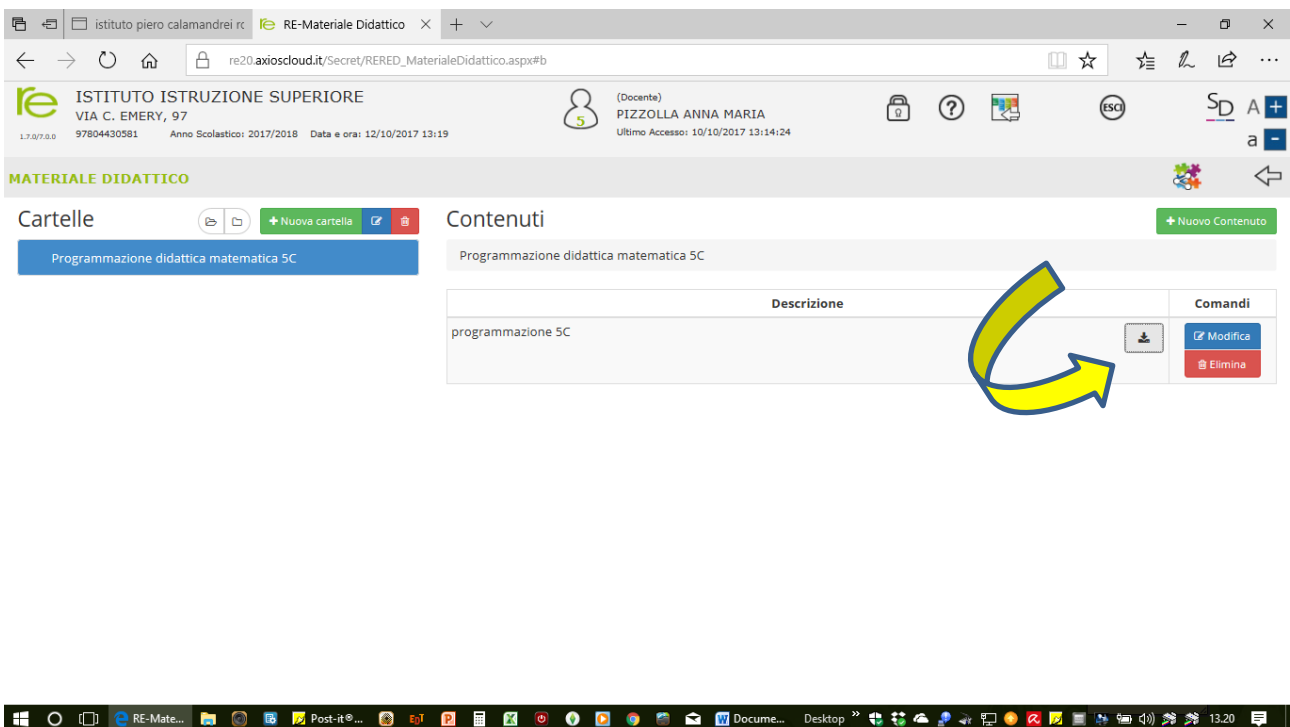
istituto piero calamandrei rc

RE-Materiale Didattico

re20.axioscloud.it/Secret/RERED_MaterialeDidattico.aspx#b

re
1.7.0/7.0.0

ISTITUTO ISTRUZIONE SUPERIORE
VIA C. EMERY, 97
97804430581 Anno Scolastico: 2017/2018 Data e ora: 12/10/2017 13:19

5

(Docente)
PIZZOLLA ANNA MARIA
Ultimo Accesso: 10/10/2017 13:14:24

ESCI

SD A +
a -

MATERIALE DIDATTICO

Cartelle

+ Nuova cartella

Programmazione didattica matematica 5C

Contenuti

+ Nuovo Contenuto

Programmazione didattica matematica 5C

| Descrizione | Comandi |
|---|---|
| programmazione 5C | Modifica<br>Elimina |

RE-Mate... Post-it®... Docume... Desktop 13.20